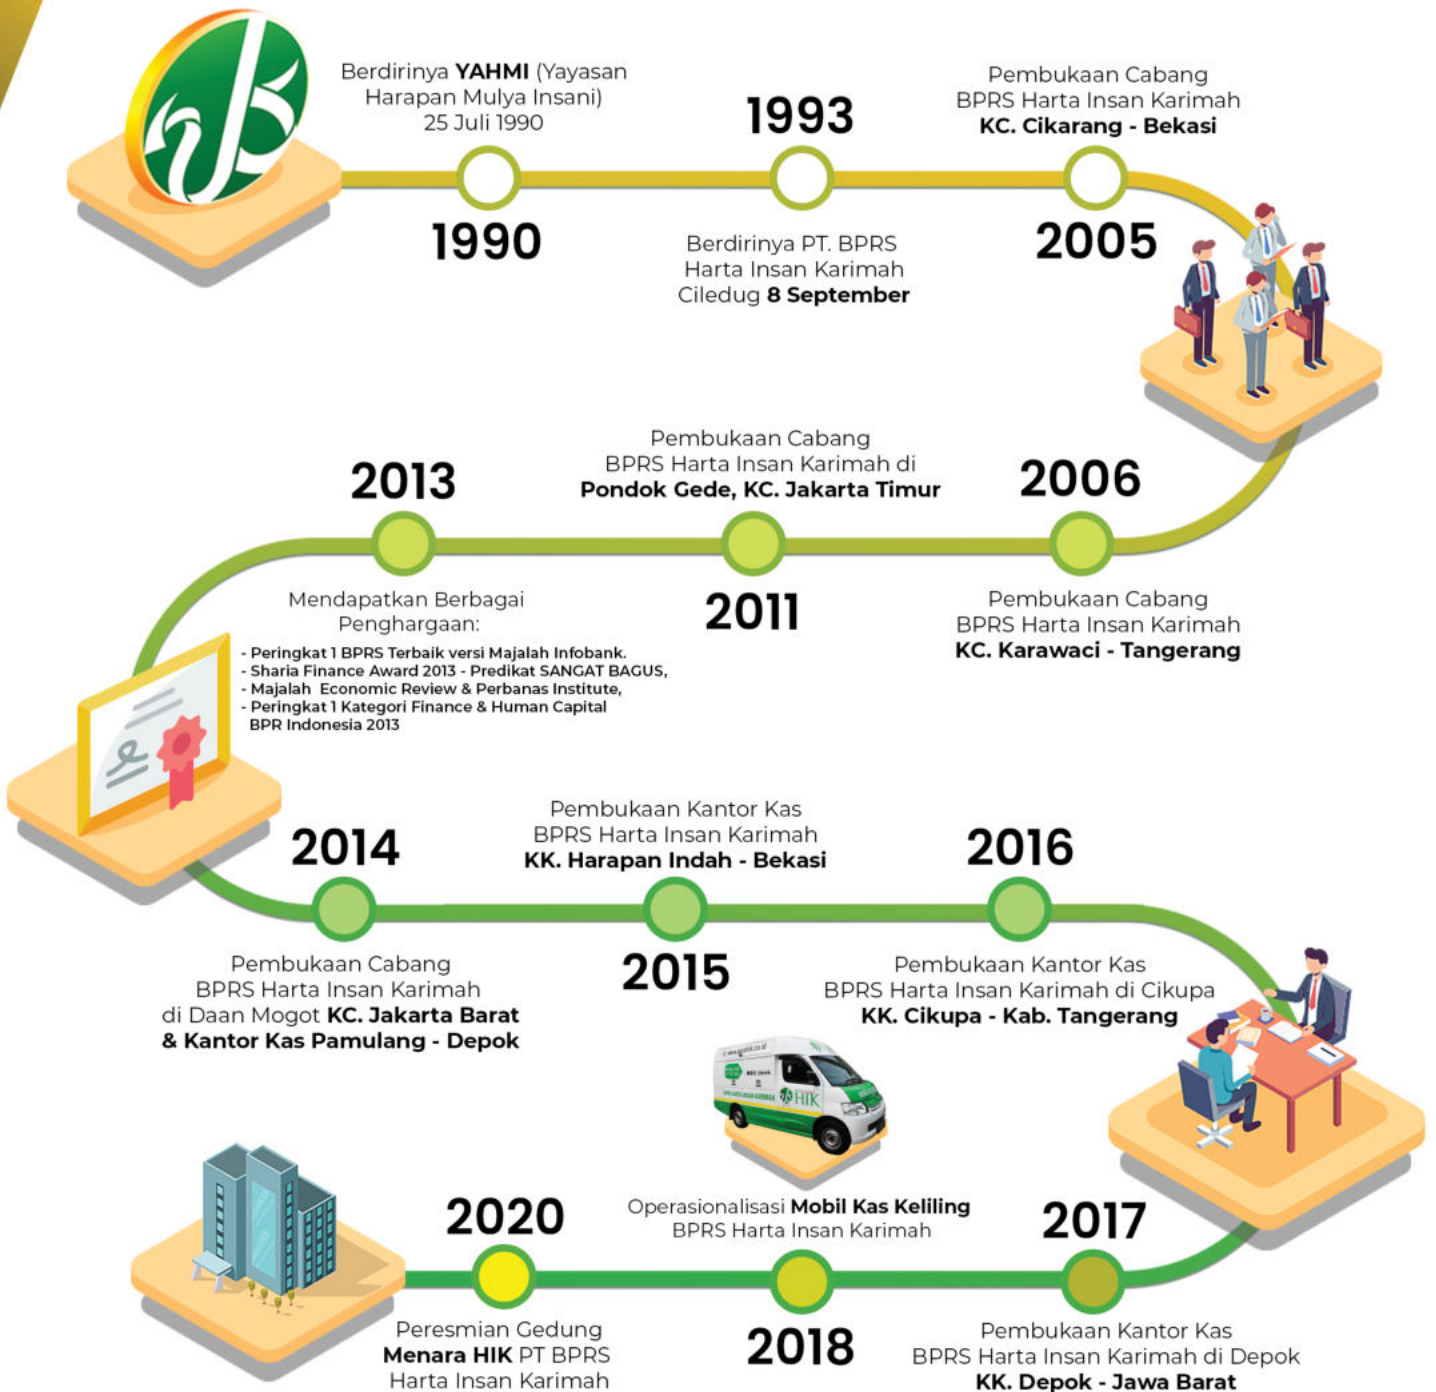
Berdirinya YAHMI (Yayasan Harapan Mulya Insani) 25 Juli 1990

1990

1993

Berdirinya PT. BPRS Harta Insan Karimah Ciledug 8 September

Pembukaan Cabang BPRS Harta Insan Karimah KC. Cikarang - Bekasi

2005

2013

Pembukaan Cabang BPRS Harta Insan Karimah di Pondok Gede, KC. Jakarta Timur

2006

Mendapatkan Berbagai Penghargaan:
- Peringkat 1 BPRS Terbaik versi Majalah Infobank.
- Sharia Finance Award 2013 - Predikat SANGAT BAGUS,
- Majalah Economic Review & Perbanas Institute,
- Peringkat 1 Kategori Finance & Human Capital BPR Indonesia 2013

2011

Pembukaan Cabang BPRS Harta Insan Karimah KC. Karawaci - Tangerang

2014

Pembukaan Kantor Kas BPRS Harta Insan Karimah KK. Harapan Indah - Bekasi

2016

Pembukaan Cabang BPRS Harta Insan Karimah di Daan Mogot KC. Jakarta Barat & Kantor Kas Pamulang - Depok

2015

Pembukaan Kantor Kas BPRS Harta Insan Karimah di Cikupa KK. Cikupa - Kab. Tangerang

HIK

2020

Operasionalisasi Mobil Kas Keliling BPRS Harta Insan Karimah

2017

Peresmian Gedung Menara HIK PT BPRS Harta Insan Karimah

2018

Pembukaan Kantor Kas BPRS Harta Insan Karimah di Depok KK. Depok - Jawa Barat